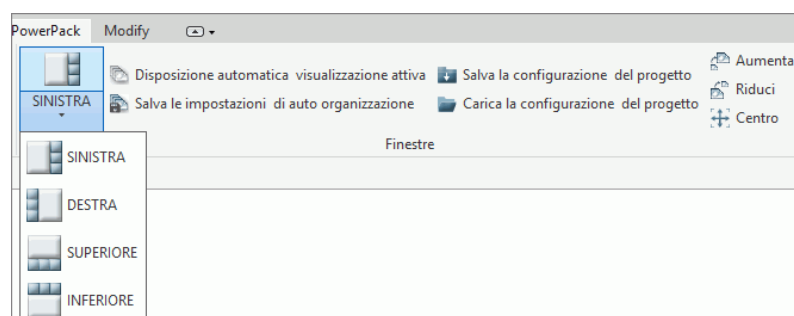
PowerPack Modify

SINISTRA

Disposizione automatica visualizzazione attiva
Salva le impostazioni di auto organizzazione

Salva la configurazione del progetto
Carica la configurazione del progetto

Aumenta
Riduci
Centro

Finestre

SINISTRA
DESTRA
SUPERIORE
INFERIORE